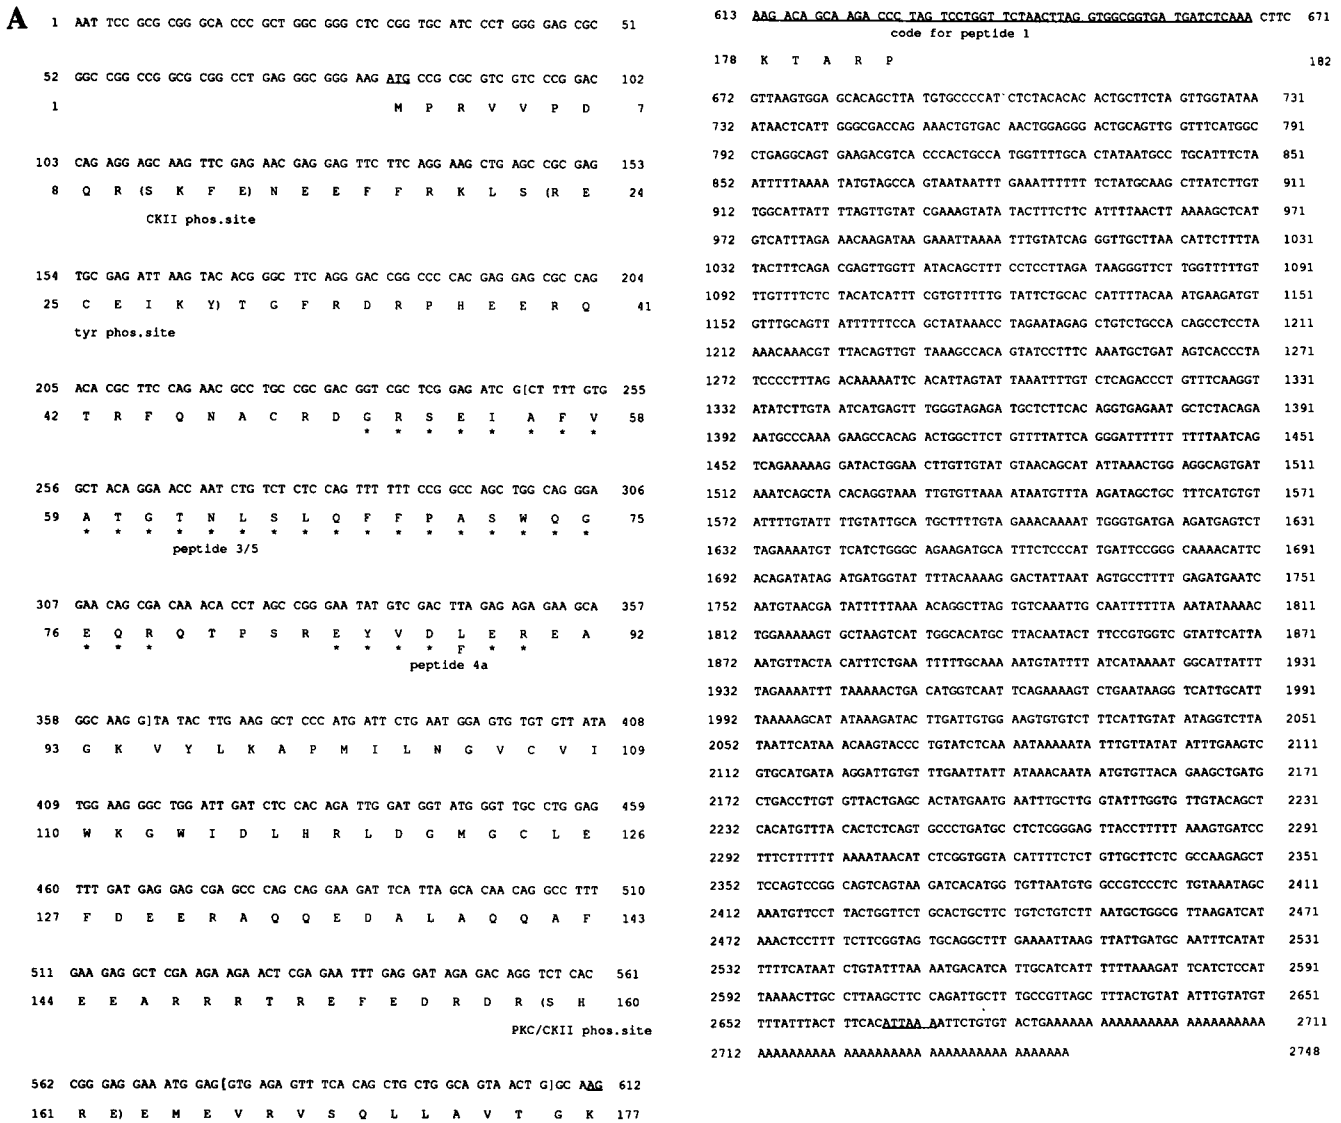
A

1 AAT TCC GCG CGG GCA CCC GCT GGC GGG CTC CGG TGC ATC CCT GGG GAG CGC 51

52 GGC CGG CCG GCG CGG CCT GAG GGC GGG AAG ATG CCG CGC GTC GTC CCG GAC 102
1 M P R V V P D 7

103 CAG AGG AGC AAG TTC GAG AAC GAG GAG TTC TTC AGG AAG CTG AGC CGC GAG 153
8 Q R (S K F E) N E E F F R K L S (R E 24
CKII phos.site

154 TGC GAG ATT AAG TAC ACG GGC TTC AGG GAC CGG CCC CAC GAG GAG CGC CAG 204
25 C E I K Y) T G F R D R P H E E R Q 41
tyr phos.site

205 ACA CGC TTC CAG AAC GCC TGC CGC GAC GGT CGC TCG GAG ATC G[CT TTT GTG 255
42 T R F Q N A C R D G R S E I A F V 58
* * * * * * * *

256 GCT ACA GGA ACC AAT CTG TCT CTC CAG TTT TTT CCG GCC AGC TGG CAG GGA 306
59 A T G T N L S L Q F F P A S W Q G 75
* * * * * * * * * * * * * * * * *
peptide 3/5

307 GAA CAG CGA CAA ACA CCT AGC CGG GAA TAT GTC GAC TTA GAG AGA GAA GCA 357
76 E Q R Q T P S R E Y V D L E R E A 92
* * * * * * F * *
peptide 4a

358 GGC AAG G]TA TAC TTG AAG GCT CCC ATG ATT CTG AAT GGA GTG TGT GTT ATA 408
93 G K V Y L K A P M I L N G V C V I 109

409 TGG AAG GGC TGG ATT GAT CTC CAC AGA TTG GAT GGT ATG GGT TGC CTG GAG 459
110 W K G W I D L H R L D G M G C L E 126

460 TTT GAT GAG GAG CGA GCC CAG CAG GAA GAT TCA TTA GCA CAA CAG GCC TTT 510
127 F D E E R A Q Q E D A L A Q Q A F 143

511 GAA GAG GCT CGA AGA AGA ACT CGA GAA TTT GAG GAT AGA GAC AGG TCT CAC 561
144 E E A R R R T R E F E D R D R (S H 160
PKC/CKII phos.site

562 CGG GAG GAA ATG GAG[GTG AGA GTT TCA CAG CTG CTG GCA GTA ACT G]GC AAG 612
161 R E) E M E V R V S Q L L A V T G K 177

613 AAG ACA GCA AGA CCC TAG TCCTGGT TCTAACTTAG GTGGCGGTGA TGATCTCAAA CTTC 671
code for peptide 1
178 K T A R P 182

672 GTTAAGTGGA GCACAGCTTA TGTGCCCCAT CTCTACACAC ACTGCTTCTA GTTGGTATAA 731
732 ATAACTCATT GGGCGACCAG AAACTGTGAC AACTGGAGGG ACTGCAGTTG GTTTCATGGC 791
792 CTGAGGCAGT GAAGACGTCA CCCACTGCCA TGGTTTTGCA CTATAATGCC TGCATTTCTA 851
852 ATTTTTAAAA TATGTAGCCA GTAATAATTT GAAATTTTTT TCTATGCAAG CTTATCTTGT 911
912 TGGCATTATT TTAGTTGTAT CGAAAGTATA TACTTTCTTC ATTTTAACTT AAAAGCTCAT 971
972 GTCATTTAGA AACAAGATAA GAAATTAAAA TTTGTATCAG GGTTGCTTAA CATTCTTTTA 1031
1032 TACTTTCAGA CGAGTTGGTT ATACAGCTTT CCTCCTTAGA TAAGGGTTCT TGGTTTTTGT 1091
1092 TTGTTTTCTC TACATCATTT CGTGTTTTTG TATTCTGCAC CATTTTACAA ATGAAGATGT 1151
1152 GTTTGCAGTT ATTTTTTCCA GCTATAAACC TAGAATAGAG CTGTCTGCCA CAGCCTCCTA 1211
1212 AAACAAACGT TTACAGTTGT TAAAGCCACA GTATCCTTTC AAATGCTGAT AGTCACCCTA 1271
1272 TCCCCTTTAG ACAAAAATTC ACATTAGTAT TAAATTTTGT CTCAGACCCT GTTTCAAGGT 1331
1332 ATATCTTGTA ATCATGAGTT TGGGTAGAGA TGCTCTTCAC AGGTGAGAAT GCTCTACAGA 1391
1392 AATGCCCAAA GAAGCCACAG ACTGGCTTCT GTTTTATTCA GGGATTTTTT TTTTAATCAG 1451
1452 TCAGAAAAAG GATACTGGAA CTTGTTGTAT GTAACAGCAT ATTAAACTGG AGGCAGTGAT 1511
1512 AAATCAGCTA CACAGGTAAA TTGTGTTAAA ATAATGTTTA AGATAGCTGC TTTCATGTGT 1571
1572 ATTTTGTATT TTGTATTGCA TGCTTTTGTA GAAACAAAAT TGGGTGATGA AGATGAGTCT 1631
1632 TAGAAAATGT TCATCTGGGC AGAAGATGCA TTTCTCCCAT TGATTCCGGG CAAAACATTC 1691
1692 ACAGATATAG ATGATGGTAT TTTACAAAAG GACTATTAAT AGTGCCTTTT GAGATGAATC 1751
1752 AATGTAACGA TATTTTTAAA ACAGGCTTAG TGTCAAATTG CAATTTTTTA AATATAAAAC 1811
1812 TGGAAAAAGT GCTAAGTCAT TGGCACATGC TTACAATACT TTCCGTGGTC GTATTCATTA 1871
1872 AATGTTACTA CATTTCTGAA TTTTTGCAAA AATGTATTTT ATCATAAAAT GGCATTATTT 1931
1932 TAGAAAATTT TAAAAACTGA CATGGTCAAT TCAGAAAAGT CTGAATAAGG TCATTGCATT 1991
1992 TAAAAAGCAT ATAAAGATAC TTGATTGTGG AAGTGTGTCT TTCATTGTAT ATAGGTCTTA 2051
2052 TAATTCATAA ACAAGTACCC TGTATCTCAA AATAAAAATA TTTGTTATAT ATTTGAAGTC 2111
2112 GTGCATGATA AGGATTGTGT TTGAATTATT ATAAACAATA ATGTGTTACA GAAGCTGATG 2171
2172 CTGACCTTGT GTTACTGAGC ACTATGAATG AATTTGCTTG GTATTTGGTG TTGTACAGCT 2231
2232 CACATGTTTA CACTCTCAGT GCCCTGATGC CTCTCGGGAG TTACCTTTTT AAAGTGATCC 2291
2292 TTTCTTTTTT AAAATAACAT CTCGGTGGTA CATTTTCTCT GTTGCTTCTC GCCAAGAGCT 2351
2352 TCCAGTCCGG CAGTCAGTAA GATCACATGG TGTTAATGTG GCCGTCCCTC TGTAAATAGC 2411
2412 AAATGTTCCT TACTGGTTCT GCACTGCTTC TGTCTGTCTT AATGCTGGCG TTAAGATCAT 2471
2472 AAACTCCTTT TCTTCGGTAG TGCAGGCTTT GAAAATTAAG TTATTGATGC AATTTCATAT 2531
2532 TTTTCATAAT CTGTATTTAA AATGACATCA TTGCATCATT TTTTAAAGAT TCATCTCCAT 2591
2592 TAAAACTTGC CTTAAGCTTC CAGATTGCTT TGCCGTTAGC TTTACTGTAT ATTTGTATGT 2651
2652 TTTATTTACT TTCACATTAA AATTCTGTGT ACTGAAAAAA AAAAAAAAAA AAAAAAAAAA 2711
2712 AAAAAAAAAA AAAAAAAAAA AAAAAAAAAA AAAAAAA 2748